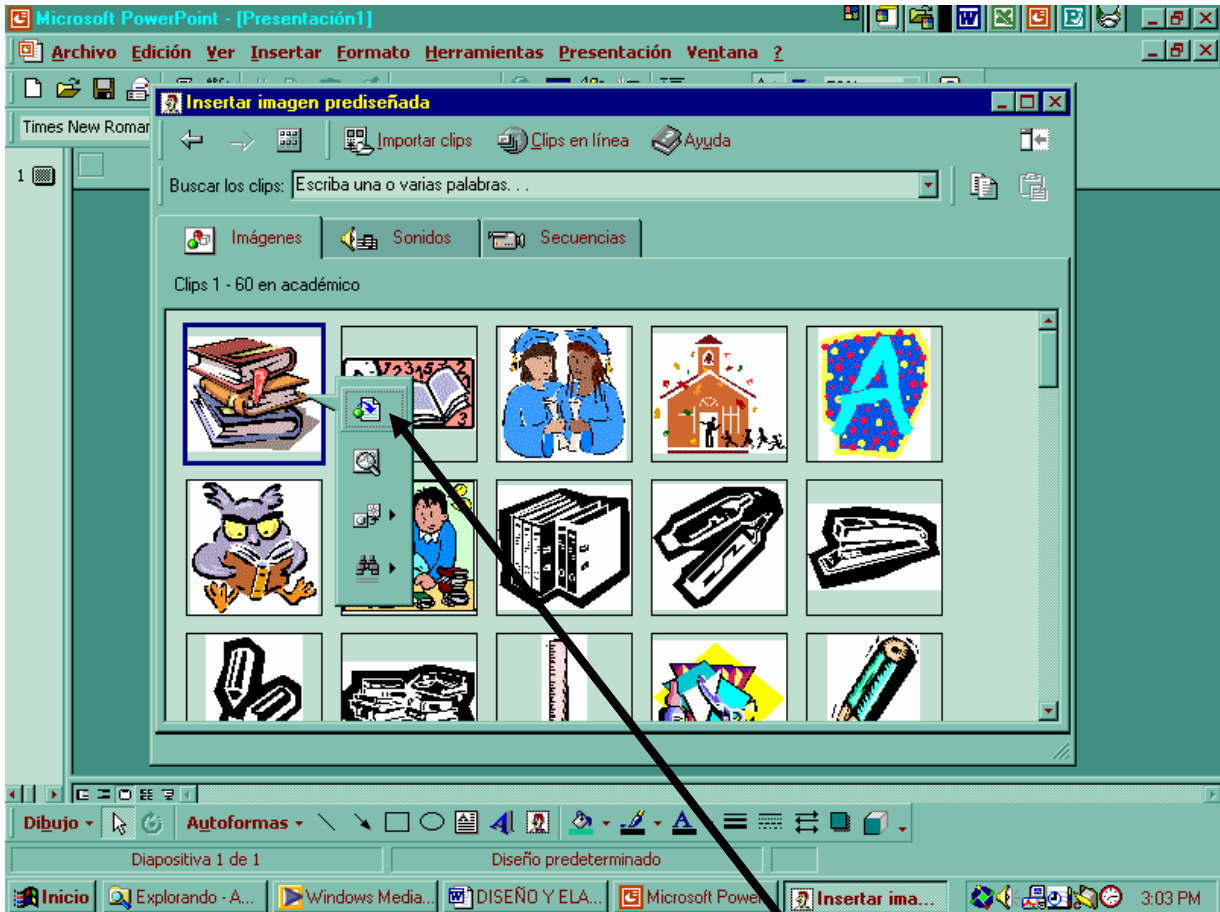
Microsoft PowerPoint - [Presentación1]

Archivo Edición Ver Insertar Formato Herramientas Presentación Ventana ?

Times New Roman

1

Insertar imagen prediseñada

Importar clips Clips en línea Ayuda

Buscar los clips: Escriba una o varias palabras. . .

Imágenes Sonidos Secuencias

Clips 1 - 60 en académico

Dibujo Autoformas

Diapositiva 1 de 1 Diseño predeterminado

Inicio Explorando - A... Windows Media... DISEÑO Y ELA... Microsoft Powe... Insertar ima... 3:03 PM